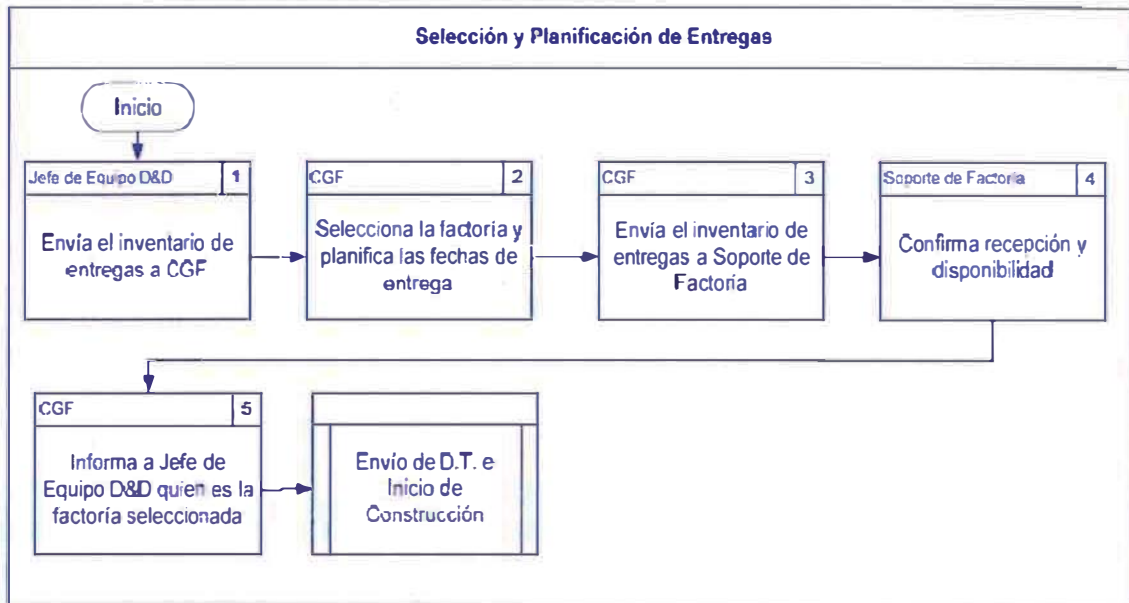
Selección y Planificación de Entregas

Inicio

Jefe de Equipo D&D 1
Envía el inventario de entregas a CGF

CGF 2
Selecciona la factoria y planifica las fechas de entrega

CGF 3
Envía el inventario de entregas a Soporte de Factoria

Soporte de Factoria 4
Confirma recepción y disponibilidad

CGF 5
Informa a Jefe de Equipo D&D quien es la factoría seleccionada

Envío de D.T. e Inicio de Construcción